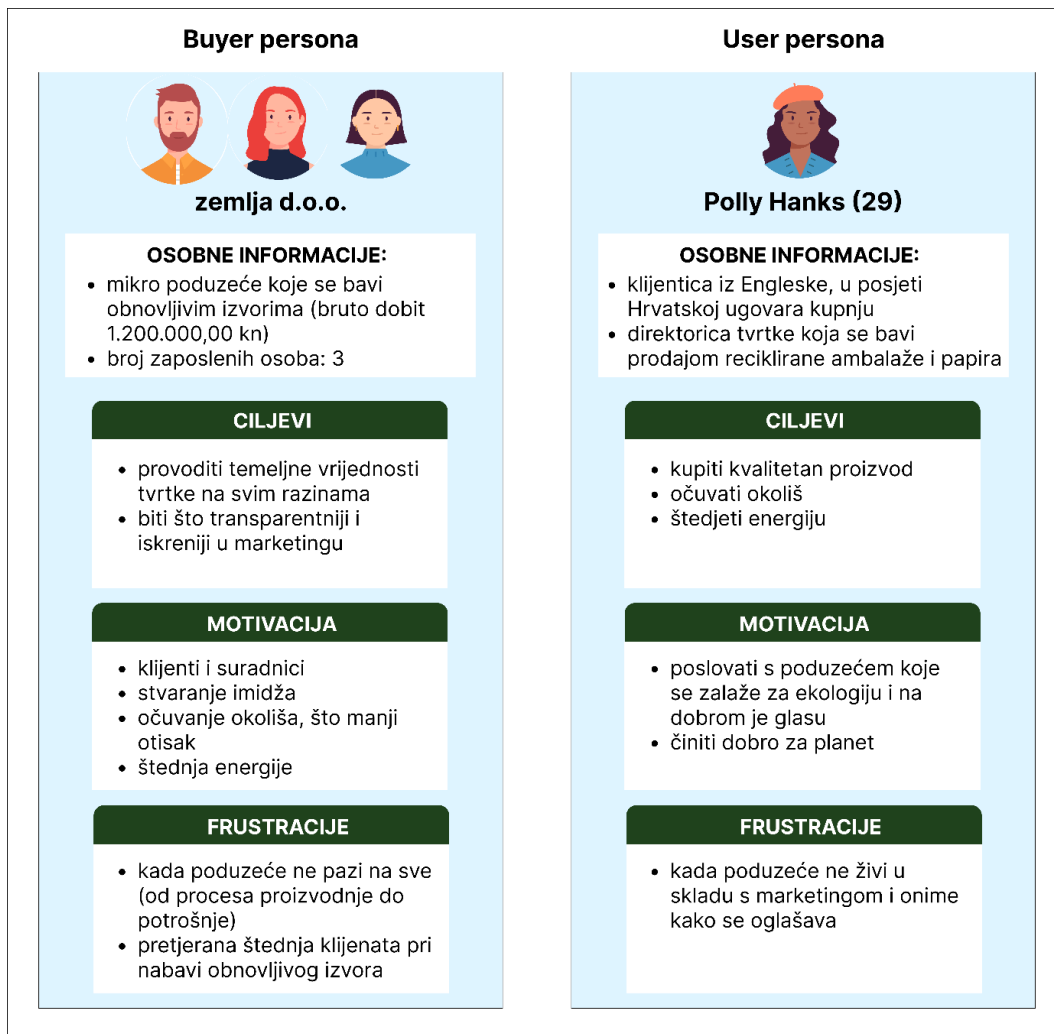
Buyer persona

zemlja d.o.o.

OSOBNE INFORMACIJE:
• mikro poduzeće koje se bavi obnovljivim izvorima (bruto dobit 1.200.000,00 kn)
• broj zaposlenih osoba: 3

CILJEVI
• provoditi temeljne vrijednosti tvrtke na svim razinama
• biti što transparentniji i iskreniji u marketingu

MOTIVACIJA
• klijenti i suradnici
• stvaranje imidža
• očuvanje okoliša, što manji otisak
• štednja energije

FRUSTRACIJE
• kada poduzeće ne pazi na sve (od procesa proizvodnje do potrošnje)
• pretjerana štednja klijenata pri nabavi obnovljivog izvora

User persona

Polly Hanks (29)

OSOBNE INFORMACIJE:
• klijentica iz Engleske, u posjeti Hrvatskoj ugovara kupnju
• direktorica tvrtke koja se bavi prodajom reciklirane ambalaže i papira

CILJEVI
• kupiti kvalitetan proizvod
• očuvati okoliš
• štedjeti energiju

MOTIVACIJA
• poslovati s poduzećem koje se zalaže za ekologiju i na dobrom je glasu
• činiti dobro za planet

FRUSTRACIJE
• kada poduzeće ne živi u skladu s marketingom i onime kako se oglašava